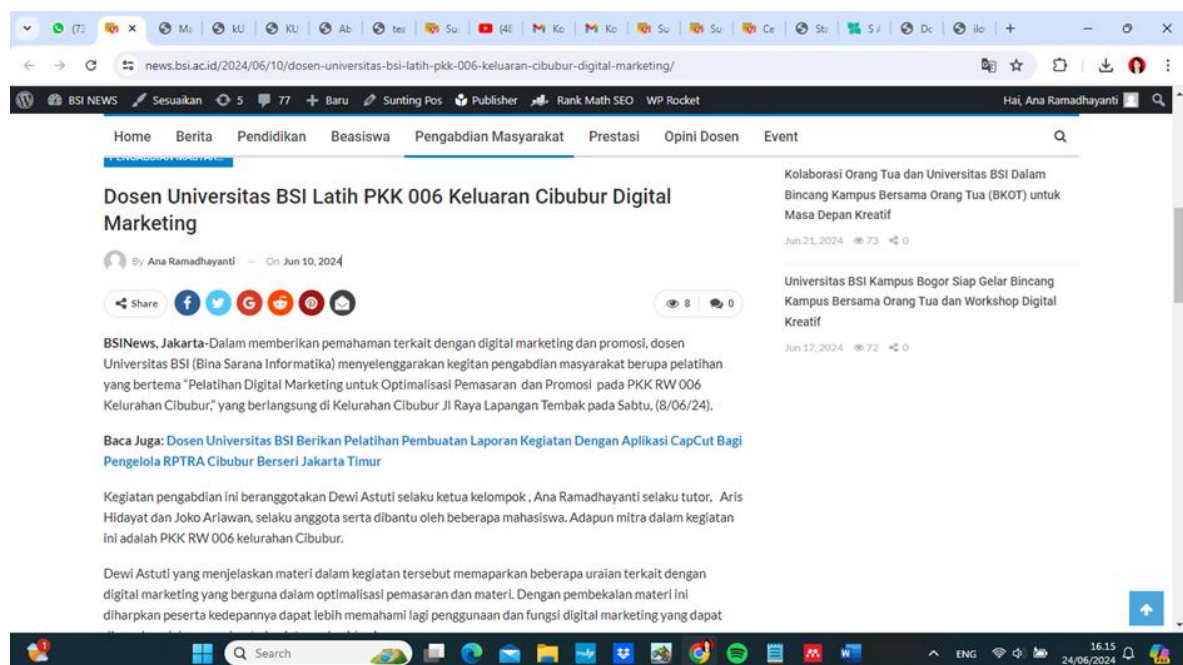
(73 | Ma | kU | KU | Ab | tes | Su | (4E | Ko | Ko | Su | Su | Ce | Str | S | Dc | ilo | +

news.bsi.ac.id/2024/06/10/dosen-universitas-bsi-latih-pkk-006-keluaran-cibubur-digital-marketing/

BSI NEWS Sesuaikan 5 77 + Baru Sunting Pos Publisher Rank Math SEO WP Rocket Hai, Ana Ramadhayanti

Home Berita Pendidikan Beasiswa Pengabdian Masyarakat Prestasi Opini Dosen Event

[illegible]

Dosen Universitas BSI Latih PKK 006 Keluaran Cibubur Digital Marketing

By Ana Ramadhayanti — On Jun 10, 2024

Share

8 0

BSINews, Jakarta-Dalam memberikan pemahaman terkait dengan digital marketing dan promosi, dosen Universitas BSI (Bina Sarana Informatika) menyelenggarakan kegitan pengabdian masyarakat berupa pelatihan yang bertema "Pelatihan Digital Marketing untuk Optimalisasi Pemasaran dan Promosi pada PKK RW 006 Kelurahan Cibubur," yang berlangsung di Kelurahan Cibubur Jl Raya Lapangan Tembak pada Sabtu, (8/06/24).

Baca Juga: Dosen Universitas BSI Berikan Pelatihan Pembuatan Laporan Kegiatan Dengan Aplikasi CapCut Bagi Pengelola RPTRA Cibubur Berseri Jakarta Timur

Kegiatan pengabdian ini beranggotakan Dewi Astuti selaku ketua kelompok , Ana Ramadhayanti selaku tutor, Aris Hidayat dan Joko Ariawan, selaku anggota serta dibantu oleh beberapa mahasiswa. Adapun mitra dalam kegiatan ini adalah PKK RW 006 kelurahan Cibubur.

Dewi Astuti yang menjelaskan materi dalam kegiatan tersebut memaparkan beberapa uraian terkait dengan digital marketing yang berguna dalam optimalisasi pemasaran dan materi. Dengan pembekalan materi ini diharpkan peserta kedepannya dapat lebih memahami lagi penggunaan dan fungsi digital marketing yang dapat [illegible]

Kolaborasi Orang Tua dan Universitas BSI Dalam Bincang Kampus Bersama Orang Tua (BKOT) untuk Masa Depan Kreatif

Jun 21, 2024 73 0

Universitas BSI Kampus Bogor Siap Gelar Bincang Kampus Bersama Orang Tua dan Workshop Digital Kreatif

Jun 17, 2024 72 0

Search

ENG 16.15 24/06/2024